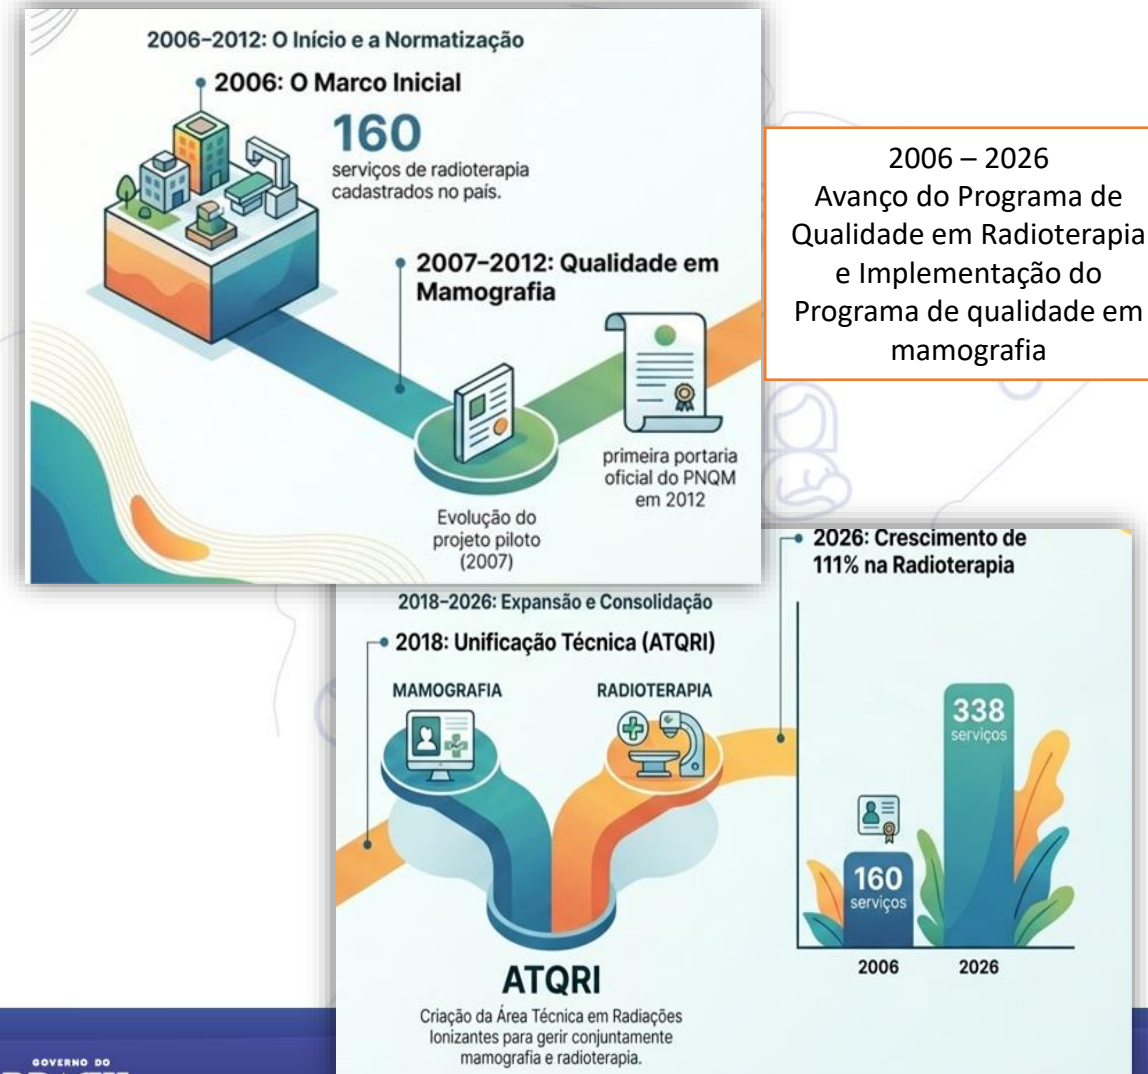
2006–2012: O Início e a Normatização

2006: O Marco Inicial

160

serviços de radioterapia cadastrados no país.

2007–2012: Qualidade em Mamografia

primeira portaria oficial do PNQM em 2012

Evolução do projeto piloto (2007)

2006 – 2026
Avanço do Programa de Qualidade em Radioterapia e Implementação do Programa de qualidade em mamografia

2026: Crescimento de 111% na Radioterapia

2018–2026: Expansão e Consolidação

2018: Unificação Técnica (ATQRI)

MAMOGRAFIA

RADIOTERAPIA

338
serviços

160
serviços

2006

2026

ATQRI

Criação da Área Técnica em Radiações Ionizantes para gerir conjuntamente mamografia e radioterapia.

GOVERNO DO
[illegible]